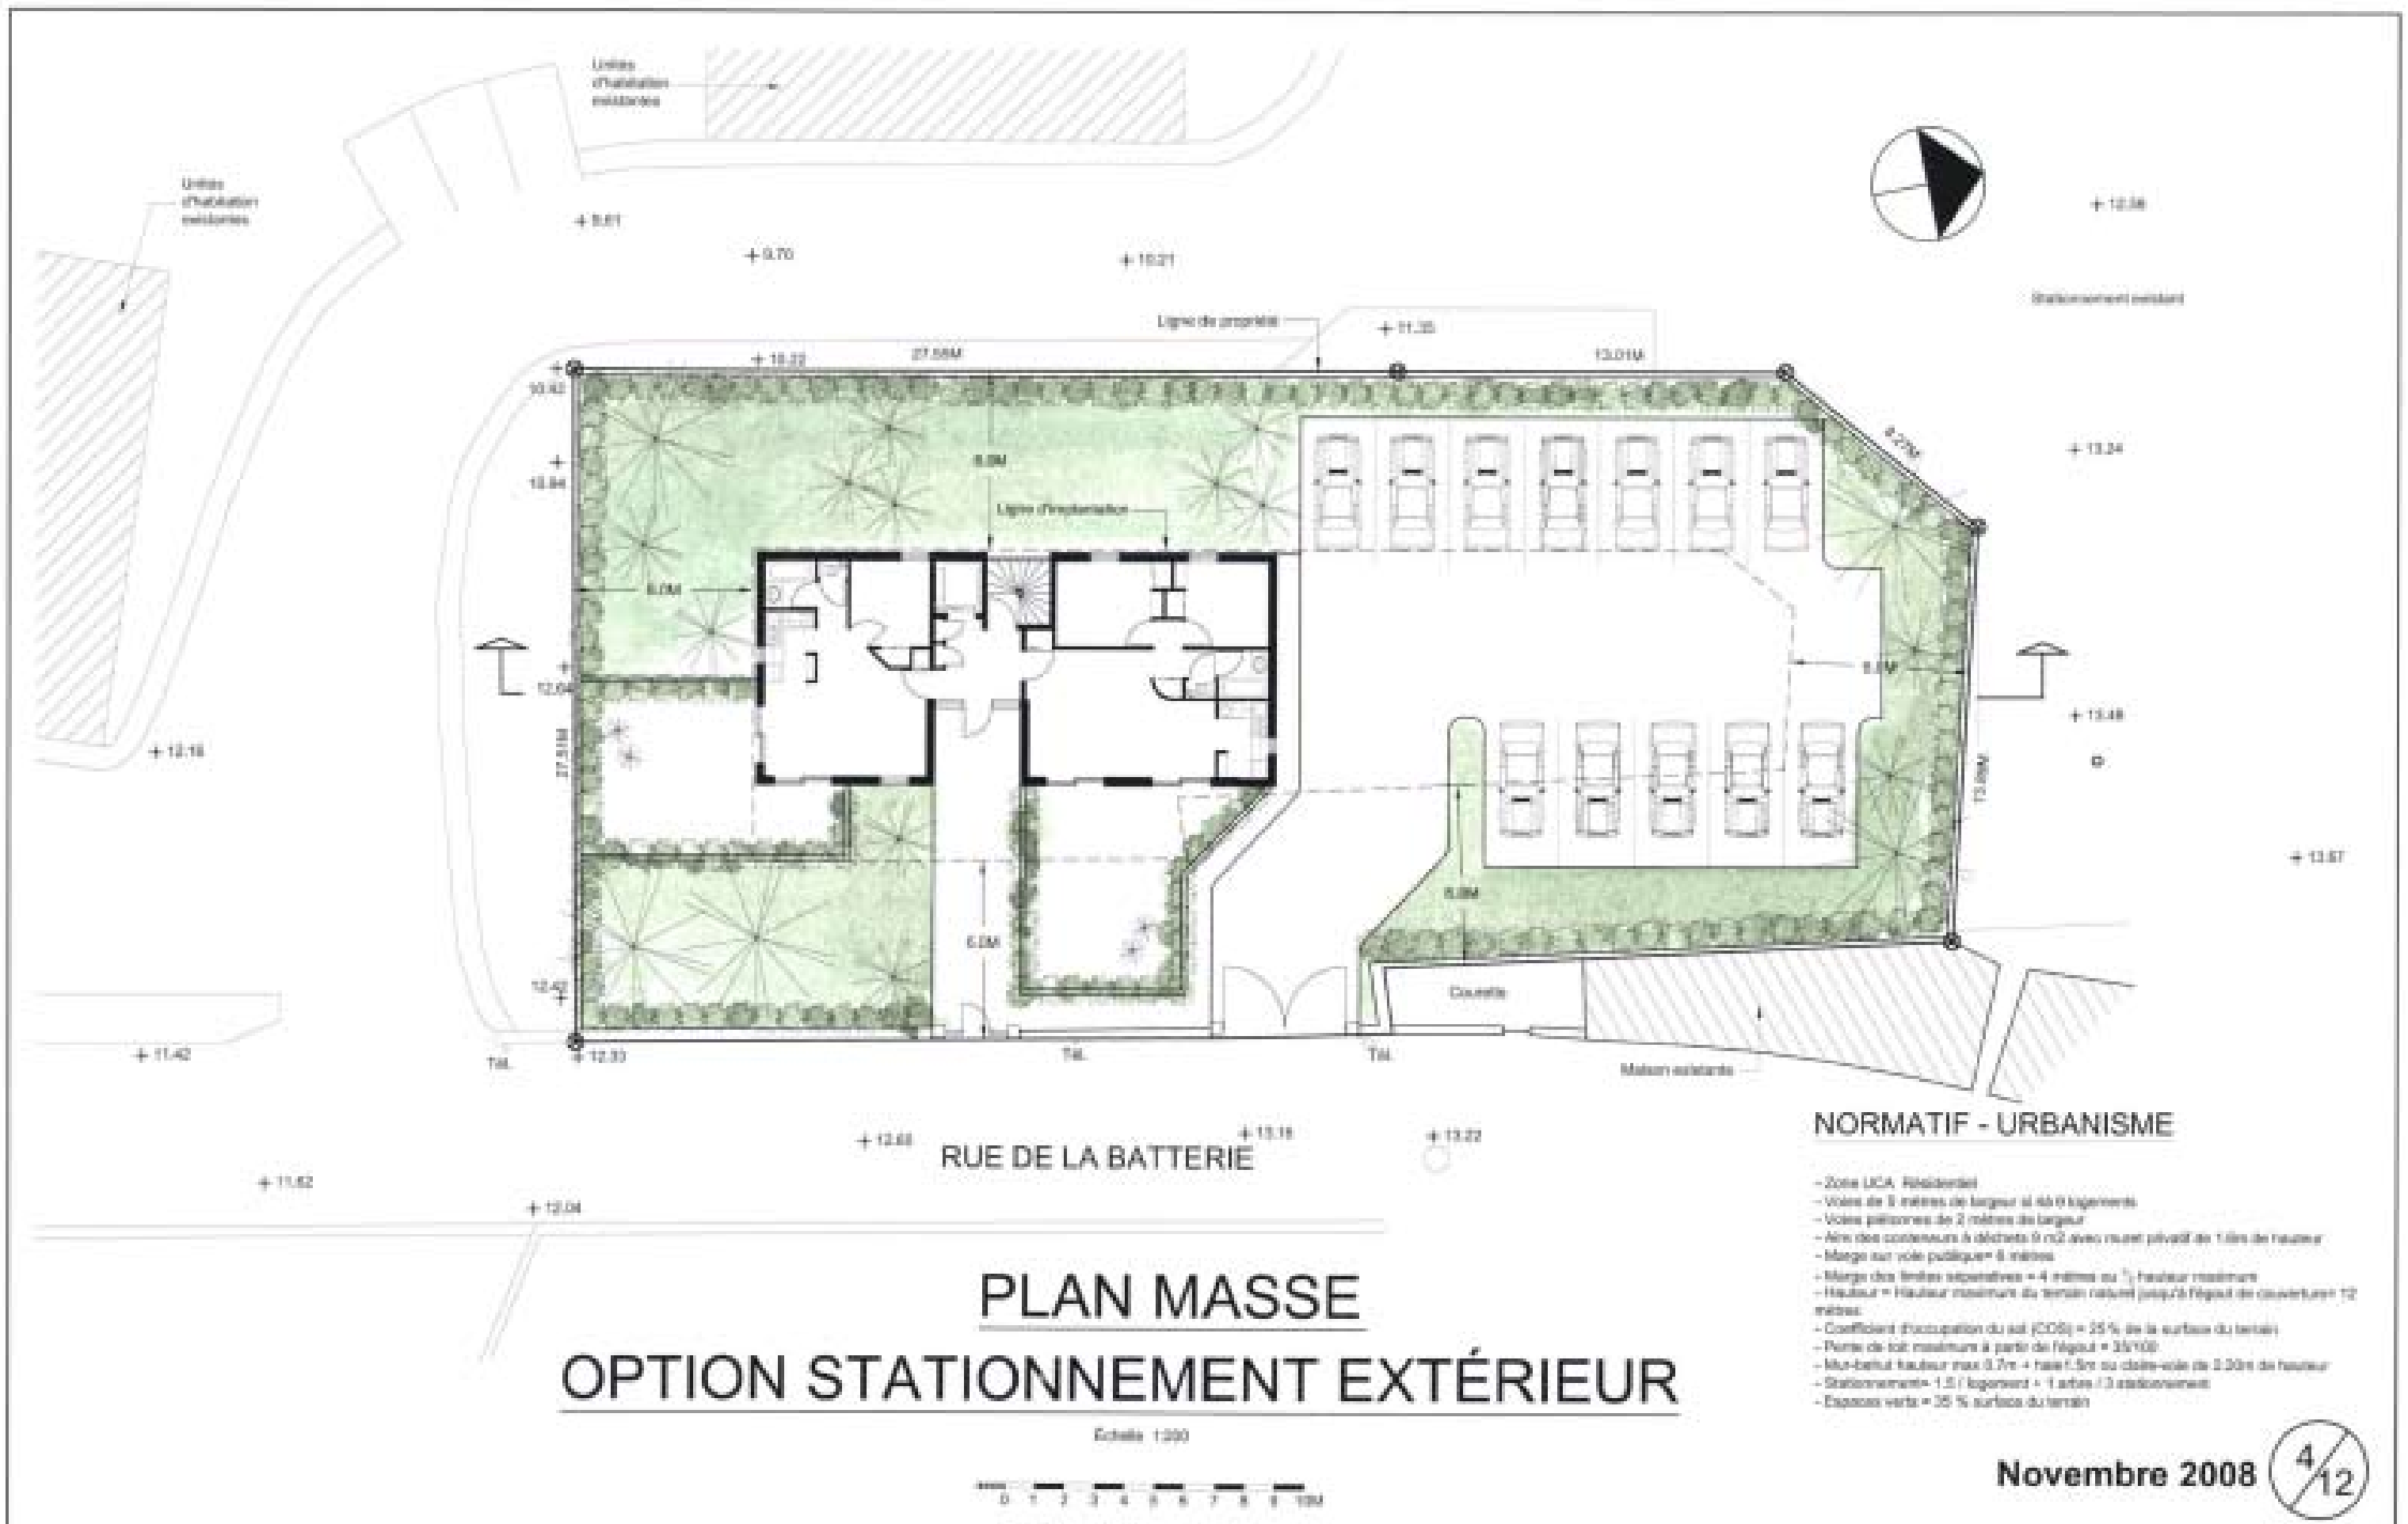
Unités d'habitation existantes

Unités d'habitation existantes

+ 9.61

+ 9.70

+ 10.21

+ 12.08

Stationnement existant

Ligne de propriété

+ 11.35

+ 10.22

27.58M

13.01M

10.92

9.27M

+ 13.24

10.94

8.0M

Ligne d'implantation

6.0M

12.04

6.0M

+ 13.48

+ 12.16

27.51M

13.86M

+ 13.67

6.0M

6.0M

12.42

Courette

+ 11.42

+ 12.33

Tél.

Tél.

Tél.

Maison existante

NORMATIF - URBANISME

+ 12.63

+ 13.16

+ 13.22

RUE DE LA BATTERIE

+ 11.62

+ 12.04

- Zone UCA Résidentiel
- Voies de 5 mètres de largeur si 4à 6 logements
- Voies piétonnes de 2 mètres de largeur
- Aire des conteneurs à déchets 9 m2 avec muret privatif de 1.6m de hauteur
- Marge sur voie publique= 6 mètres
- Marge des limites séparatives = 4 mètres ou $\frac{1}{2}$ hauteur maximum
- Hauteur = Hauteur maximum du terrain naturel jusqu'à l'égout de couverture= 12 mètres
- Coefficient d'occupation du sol (COS) = 25 % de la surface du terrain
- Pente de toit maximum à partir de l'égout = 35/100
- Mur-bahut hauteur max 0.7m + haie1.5m ou claire-voie de 2.20m de hauteur
- Stationnement= 1.5 / logement + 1 arbre / 3 stationnement
- Espaces verts = 35 % surface du terrain

PLAN MASSE

OPTION STATIONNEMENT EXTÉRIEUR

Echelle 1:200

0 1 2 3 4 5 6 7 8 9 10M

Novembre 2008

4/12